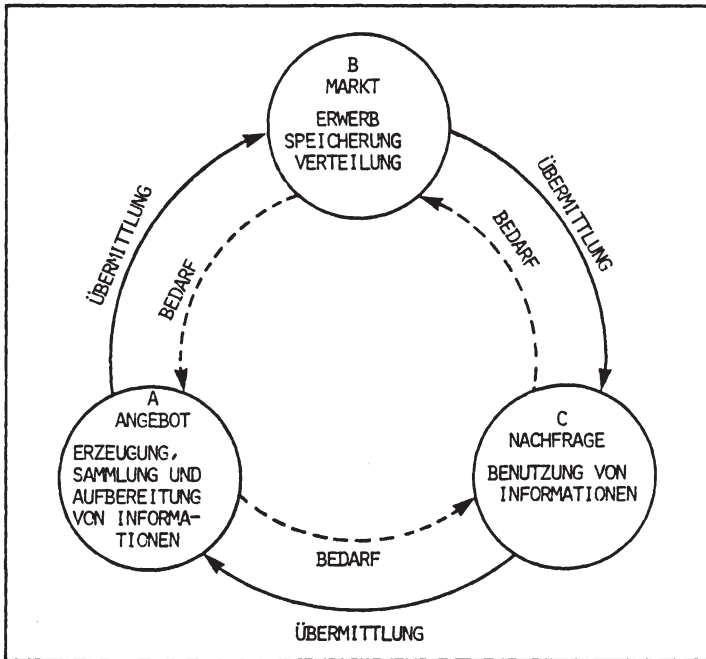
B
MARKT

ERWERB
SPEICHERUNG
VERTEILUNG

ÜBERMITTLUNG

ÜBERMITTLUNG

BEDARF

BEDARF

A
ANGEBOT

ERZEUGUNG, SAMMLUNG UND AUFBEREITUNG VON INFORMATIONEN

C
NACHFRAGE

BENUTZUNG VON INFORMATIONEN

BEDARF

ÜBERMITTLUNG